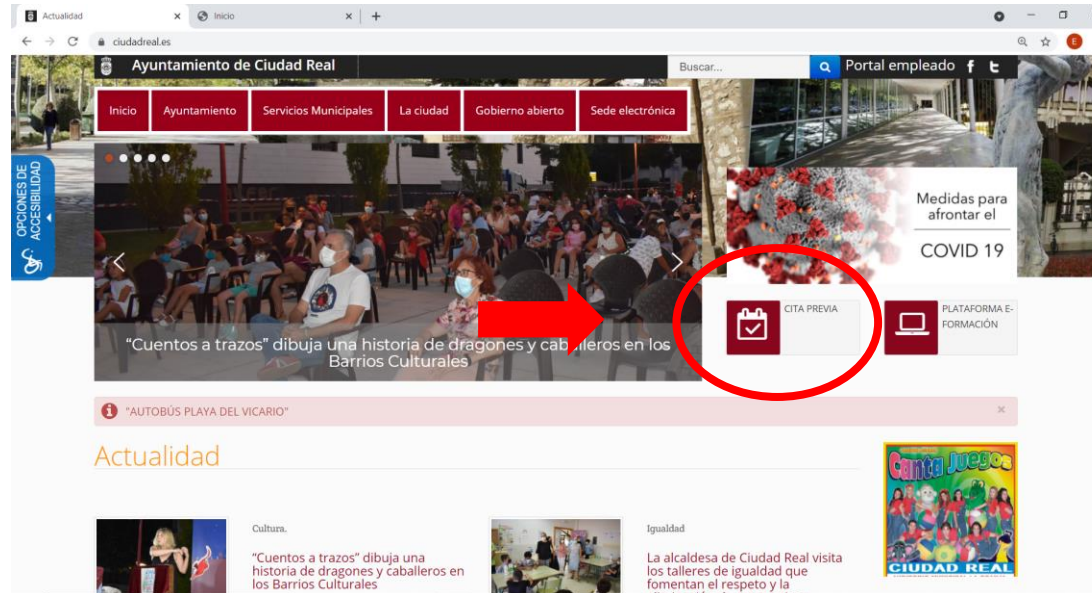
Actualidad × Inicio × +

ciudadreal.es

Ayuntamiento de Ciudad Real

Buscar...

Portal empleado

Inicio | Ayuntamiento | Servicios Municipales | La ciudad | Gobierno abierto | Sede electrónica

OPCIONES DE ACCESIBILIDAD

"Cuentos a trazos" dibuja una historia de dragones y caballeros en los Barrios Culturales

Medidas para afrontar el COVID 19

CITA PREVIA

PLATAFORMA E-FORMACIÓN

"AUTOBÚS PLAYA DEL VICARIO"

Actualidad

Cultura.

"Cuentos a trazos" dibuja una historia de dragones y caballeros en los Barrios Culturales

Igualdad

La alcaldesa de Ciudad Real visita los talleres de igualdad que fomentan el respeto y la

Canta Juegos

CIUDAD REAL